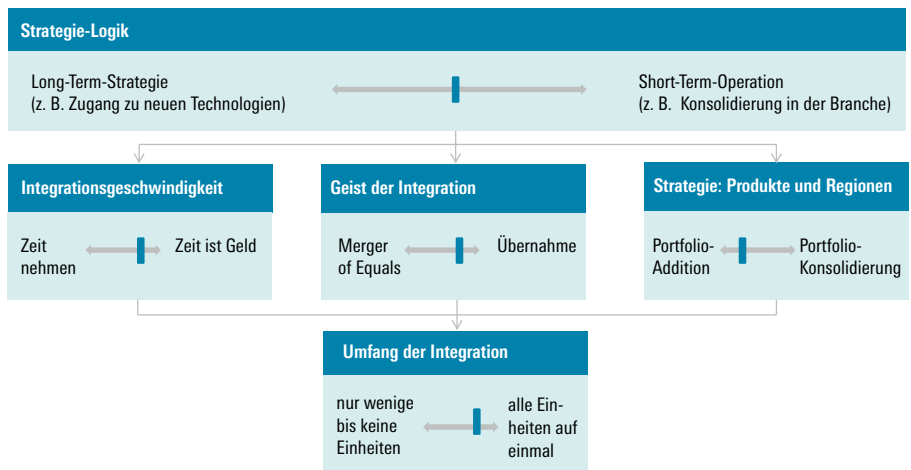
Strategie-Logik

Long-Term-Strategie
(z. B. Zugang zu neuen Technologien)

Short-Term-Operation
(z. B. Konsolidierung in der Branche)

Integrationsgeschwindigkeit

Zeit nehmen

Zeit ist Geld

Geist der Integration

Merger of Equals

Übernahme

Strategie: Produkte und Regionen

Portfolio-Addition

Portfolio-Konsolidierung

Umfang der Integration

nur wenige bis keine Einheiten

alle Einheiten auf einmal